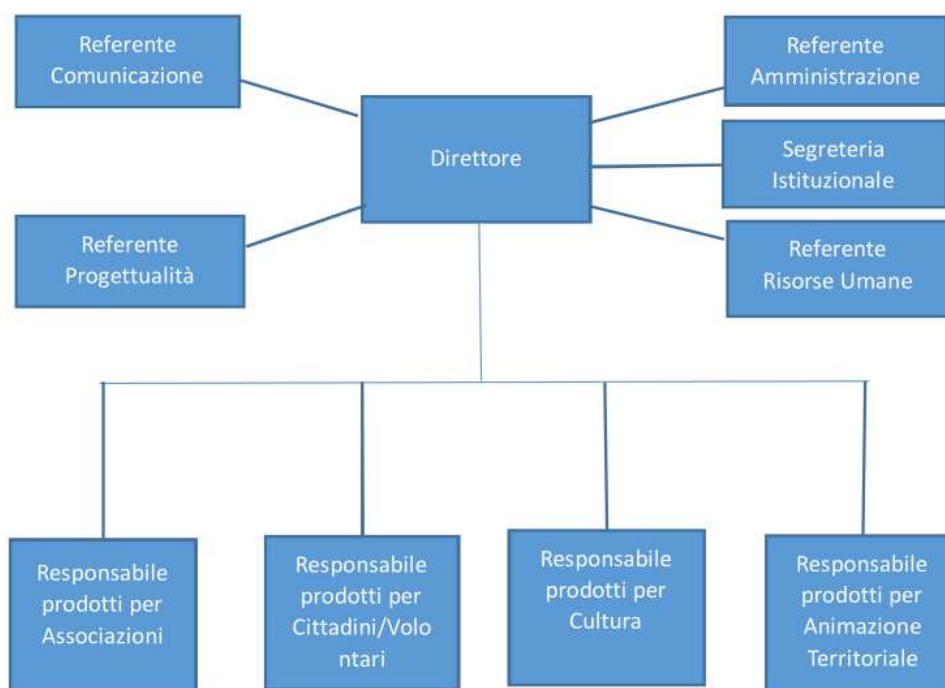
Referente Comunicazione

Referente Progettualità

Direttore

Referente Amministrazione

Segreteria Istituzionale

Referente Risorse Umane

Responsabile prodotti per Associazioni

Responsabile prodotti per Cittadini/Volontari

Responsabile prodotti per Cultura

Responsabile prodotti per Animazione Territoriale